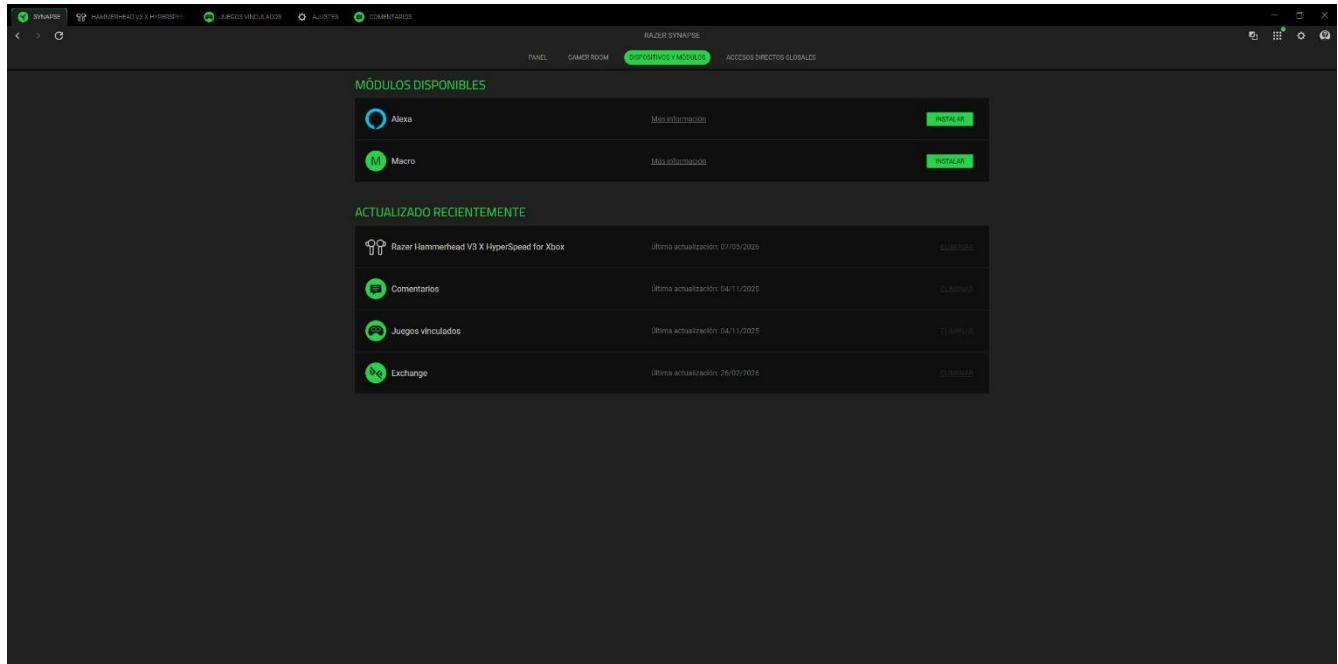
SYNAPSE HAMMERHEAD V3 X HYPERSPE JUEGOS VINCULADOS AJUSTES COMENTARIOS

RAZER SYNAPSE

PANEL GAMER ROOM DISPOSITIVOS Y MÓDULOS ACCESOS DIRECTOS GLOBALES

MÓDULOS DISPONIBLES

Alexa Más información INSTALAR

M Macro Más información INSTALAR

ACTUALIZADO RECIENTEMENTE

Razer Hammerhead V3 X HyperSpeed for Xbox Última actualización: 07/03/2026 ELIMINAR

Comentarios Última actualización: 04/11/2025 ELIMINAR

Juegos vinculados Última actualización: 04/11/2025 ELIMINAR

Exchange Última actualización: 26/02/2026 ELIMINAR